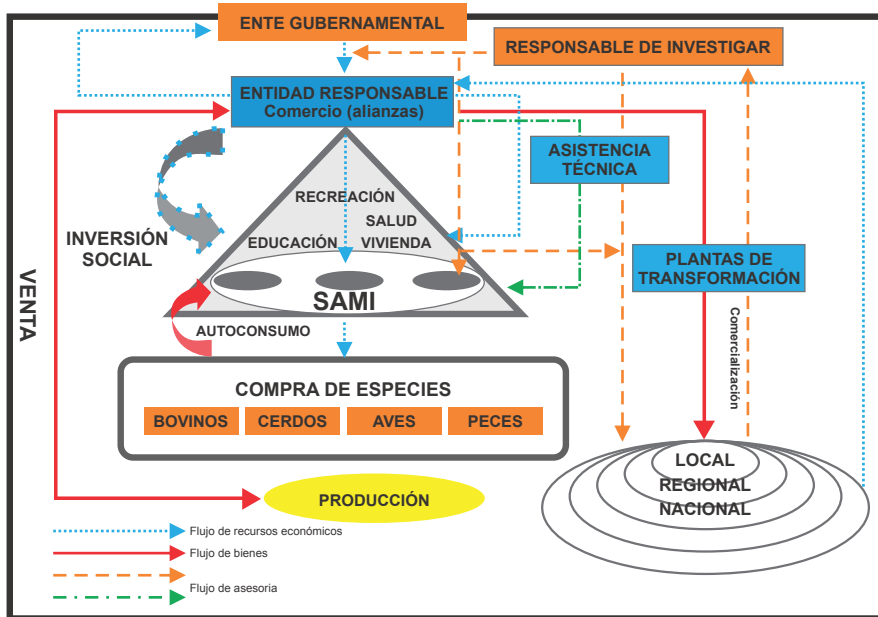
ENTE GUBERNAMENTAL

RESPONSABLE DE INVESTIGAR

ENTIDAD RESPONSABLE
Comercio (alianzas)

ASISTENCIA TÉCNICA

RECREACIÓN
SALUD
EDUCACIÓN
VIVIENDA

INVERSIÓN SOCIAL

SAMI

PLANTAS DE TRANSFORMACIÓN

VENTA

AUTOCONSUMO

Comercialización

COMPRA DE ESPECIES

| BOVINOS | CERDOS | AVES | PECES |
|---|---|---|---|

LOCAL
REGIONAL
NACIONAL

PRODUCCIÓN

Flujo de recursos económicos
Flujo de bienes
Flujo de asesoria